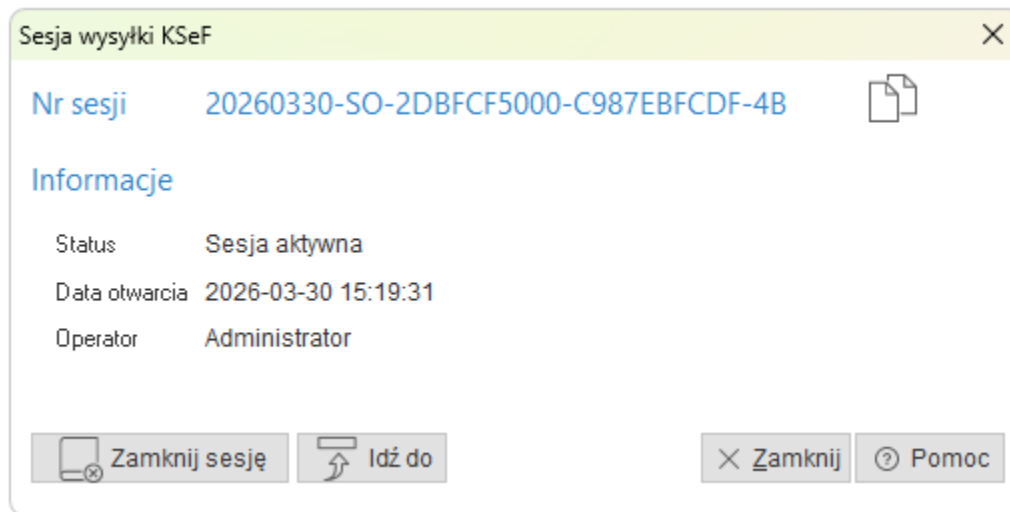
Sesja wysyłki KSeF

Nr sesji 20260330-SO-2DBFCF5000-C987EBFCDF-4B

Informacje

| | |
|---|---|
| Status | Sesja aktywna |
| Data otwarcia | 2026-03-30 15:19:31 |
| Operator | Administrator |

Zamknij sesję
Idź do
Zamknij
Pomoc